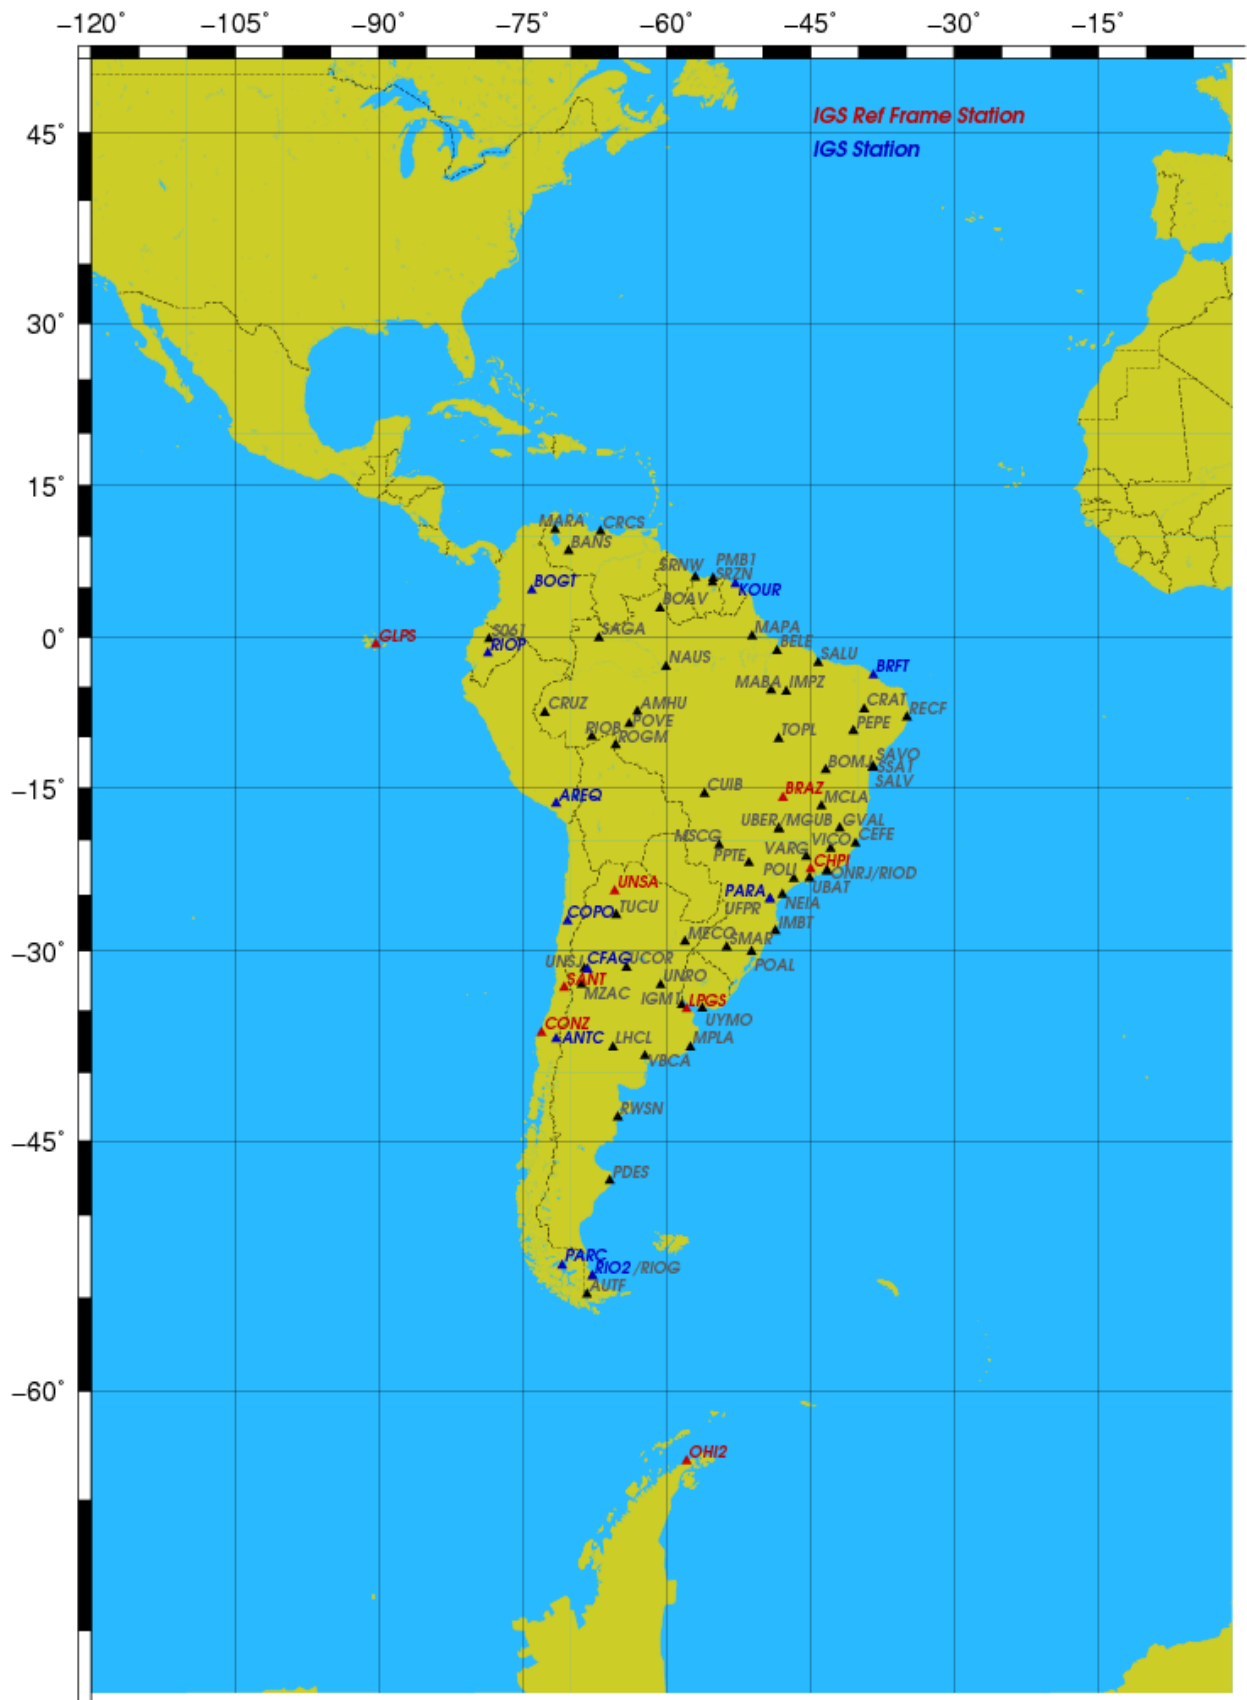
−120˚ −105˚ −90˚ −75˚ −60˚ −45˚ −30˚ −15˚

45˚
30˚
15˚
0˚
−15˚
−30˚
−45˚
−60˚

IGS Ref Frame Station
IGS Station

MARA CRCS BANS SRNW PMB1 SRZN KOUR BOGT BOAV GLPS S061 RIOP SAGA MAPA BELE NAUS SALU BRFT MABA IMPZ CRAT RECF CRUZ AMHU POVE RIOB ROGM PEPE TOPL SAVO BOMJ SSA1 SALV CUIB BRAZ AREQ MCLA UBER/MGUB GVAL MSCG CEFE VICO VARG PPTE CHPI POLI ONRJ/RIOD UNSA UBAT PARA NEIA UFPR COPO TUCU IMBT MECO SMAR UNSJ CFAG UCOR POAL UNRO SANT MZAC IGM1 LPGS UYMO CONZ ANTC LHCL MPLA VBCA RWSN PDES PARC RIO2 /RIOG AUTF OHI2